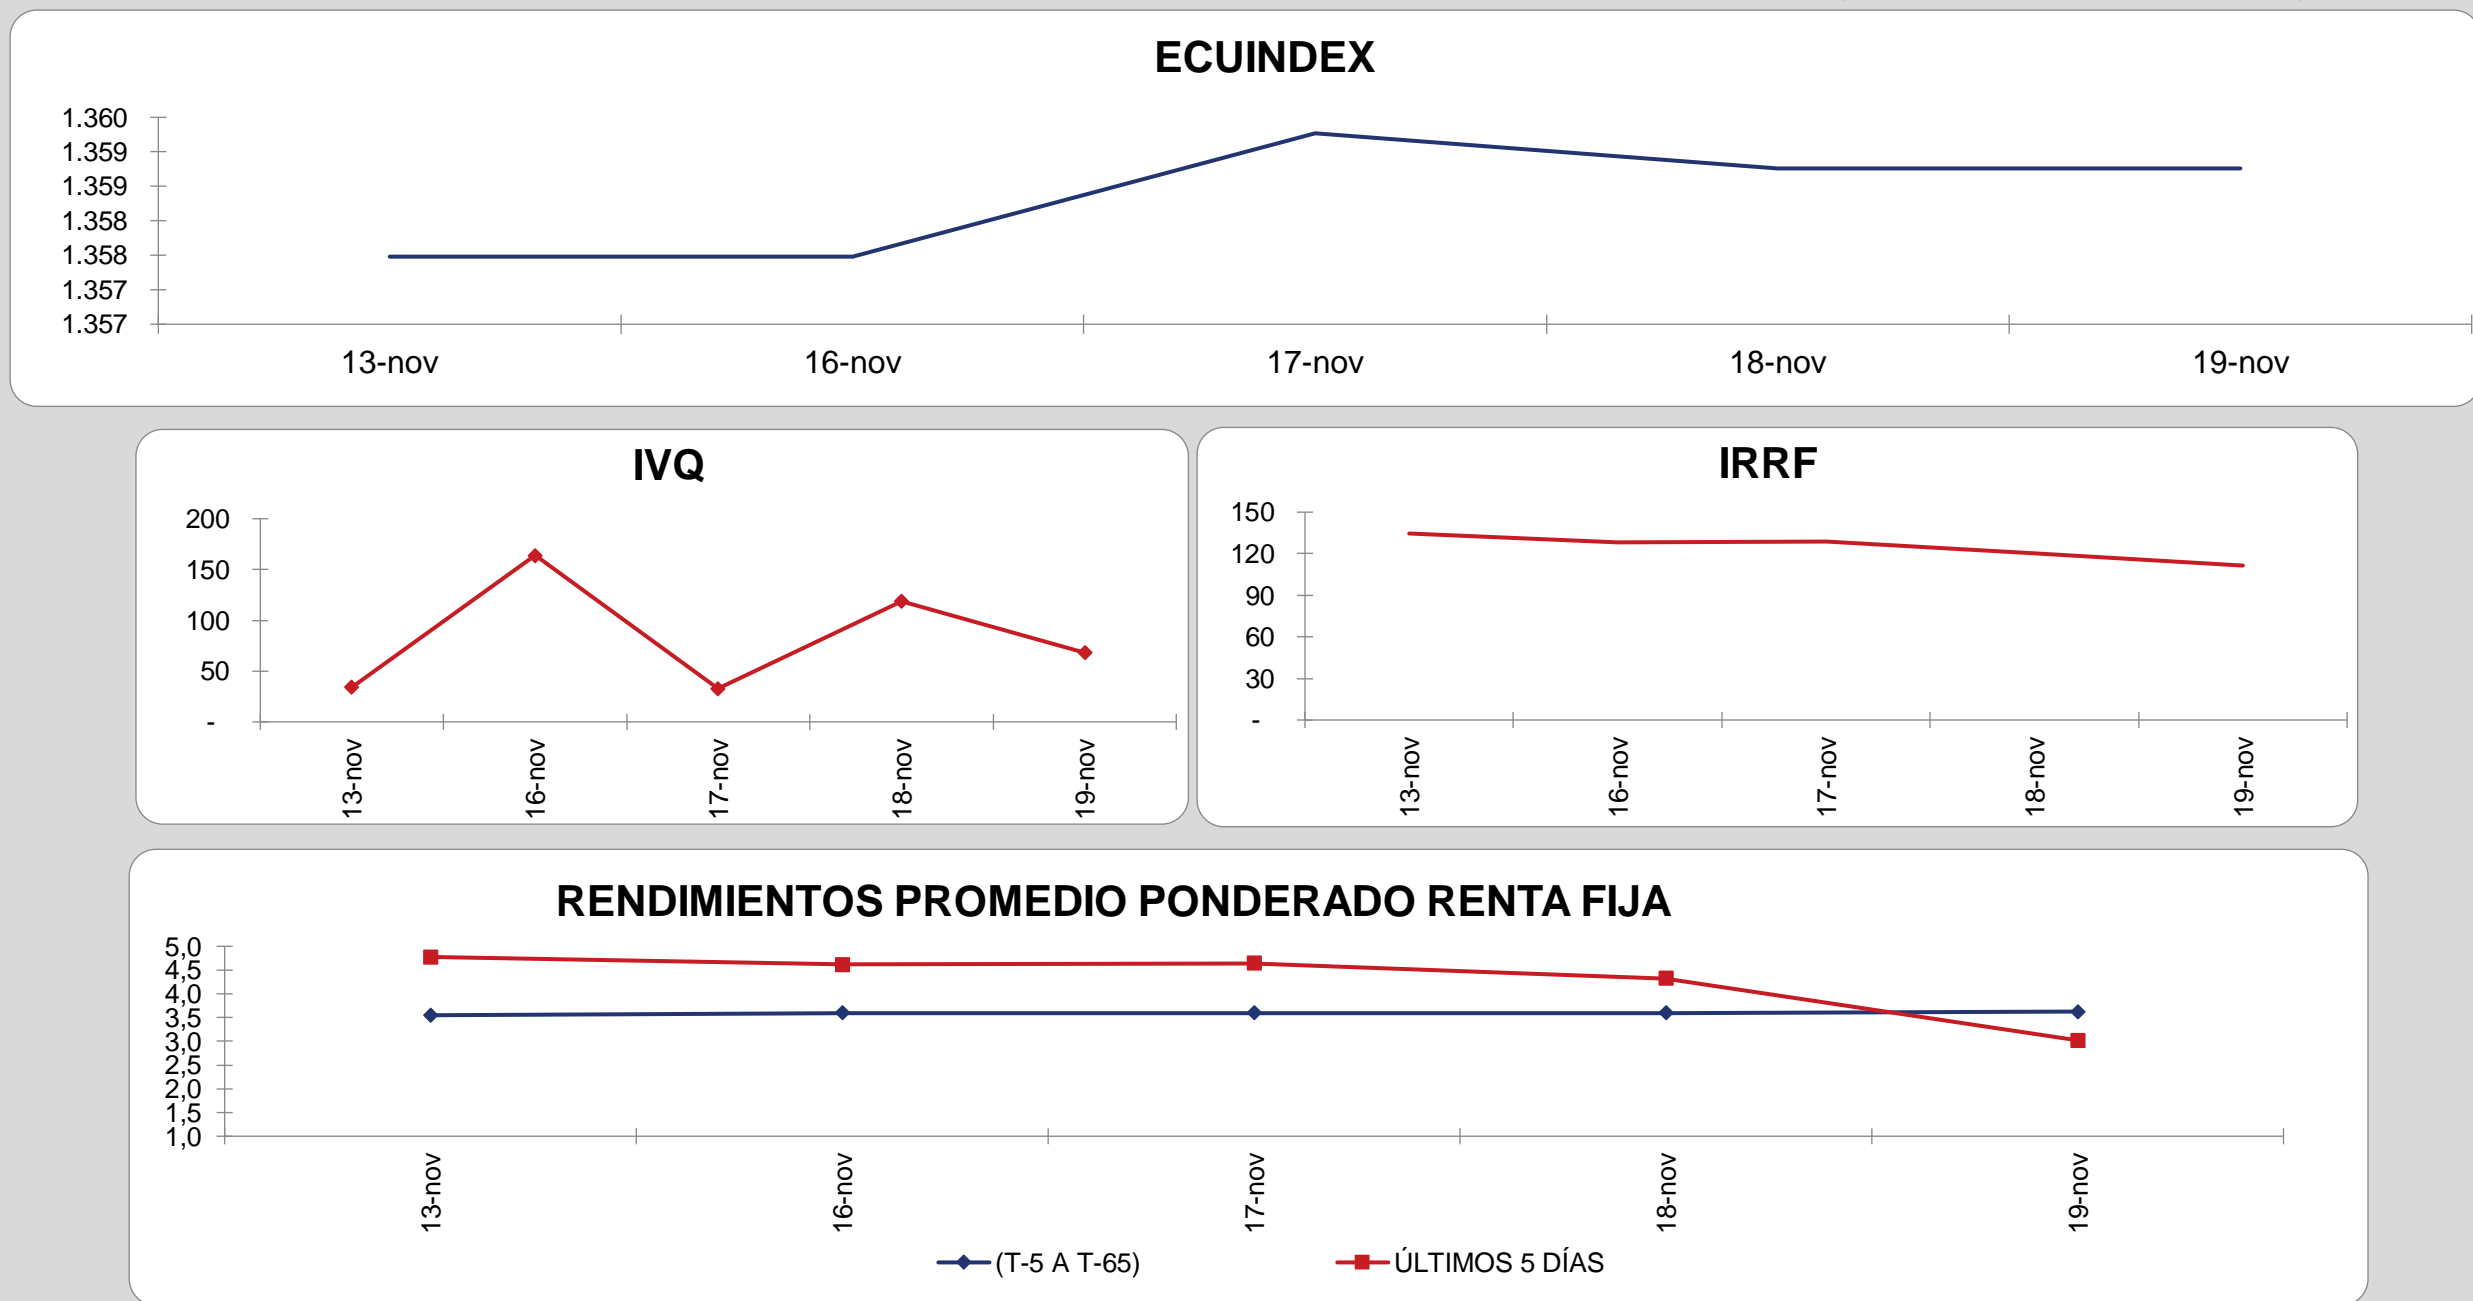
ECUINDEX

1.360
1.359
1.359
1.358
1.358
1.357
1.357

13-nov 16-nov 17-nov 18-nov 19-nov

IVQ

200
150
100
50
-

13-nov 16-nov 17-nov 18-nov 19-nov

IRRF

150
120
90
60
30
-

13-nov 16-nov 17-nov 18-nov 19-nov

RENDIMIENTOS PROMEDIO PONDERADO RENTA FIJA

5,0
4,5
4,0
3,5
3,0
2,5
2,0
1,5
1,0

13-nov 16-nov 17-nov 18-nov 19-nov

(T-5 A T-65)
ÚLTIMOS 5 DÍAS